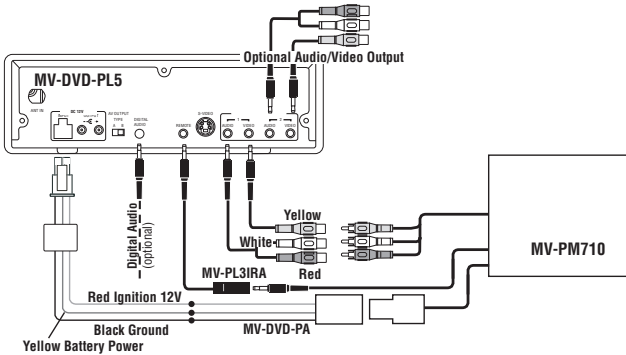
Optional Audio/Video Output
MV-DVD-PL5
ANT IN
DC 12V
AV OUTPUT TYPE
DIGITAL AUDIO
REMOTE
S-VIDEO
AUDIO
VIDEO
AUDIO
VIDEO
Digital Audio (optional)
Yellow
White
Red
MV-PL3IRA
MV-PM710
Red Ignition 12V
Black Ground
Yellow Battery Power
MV-DVD-PA